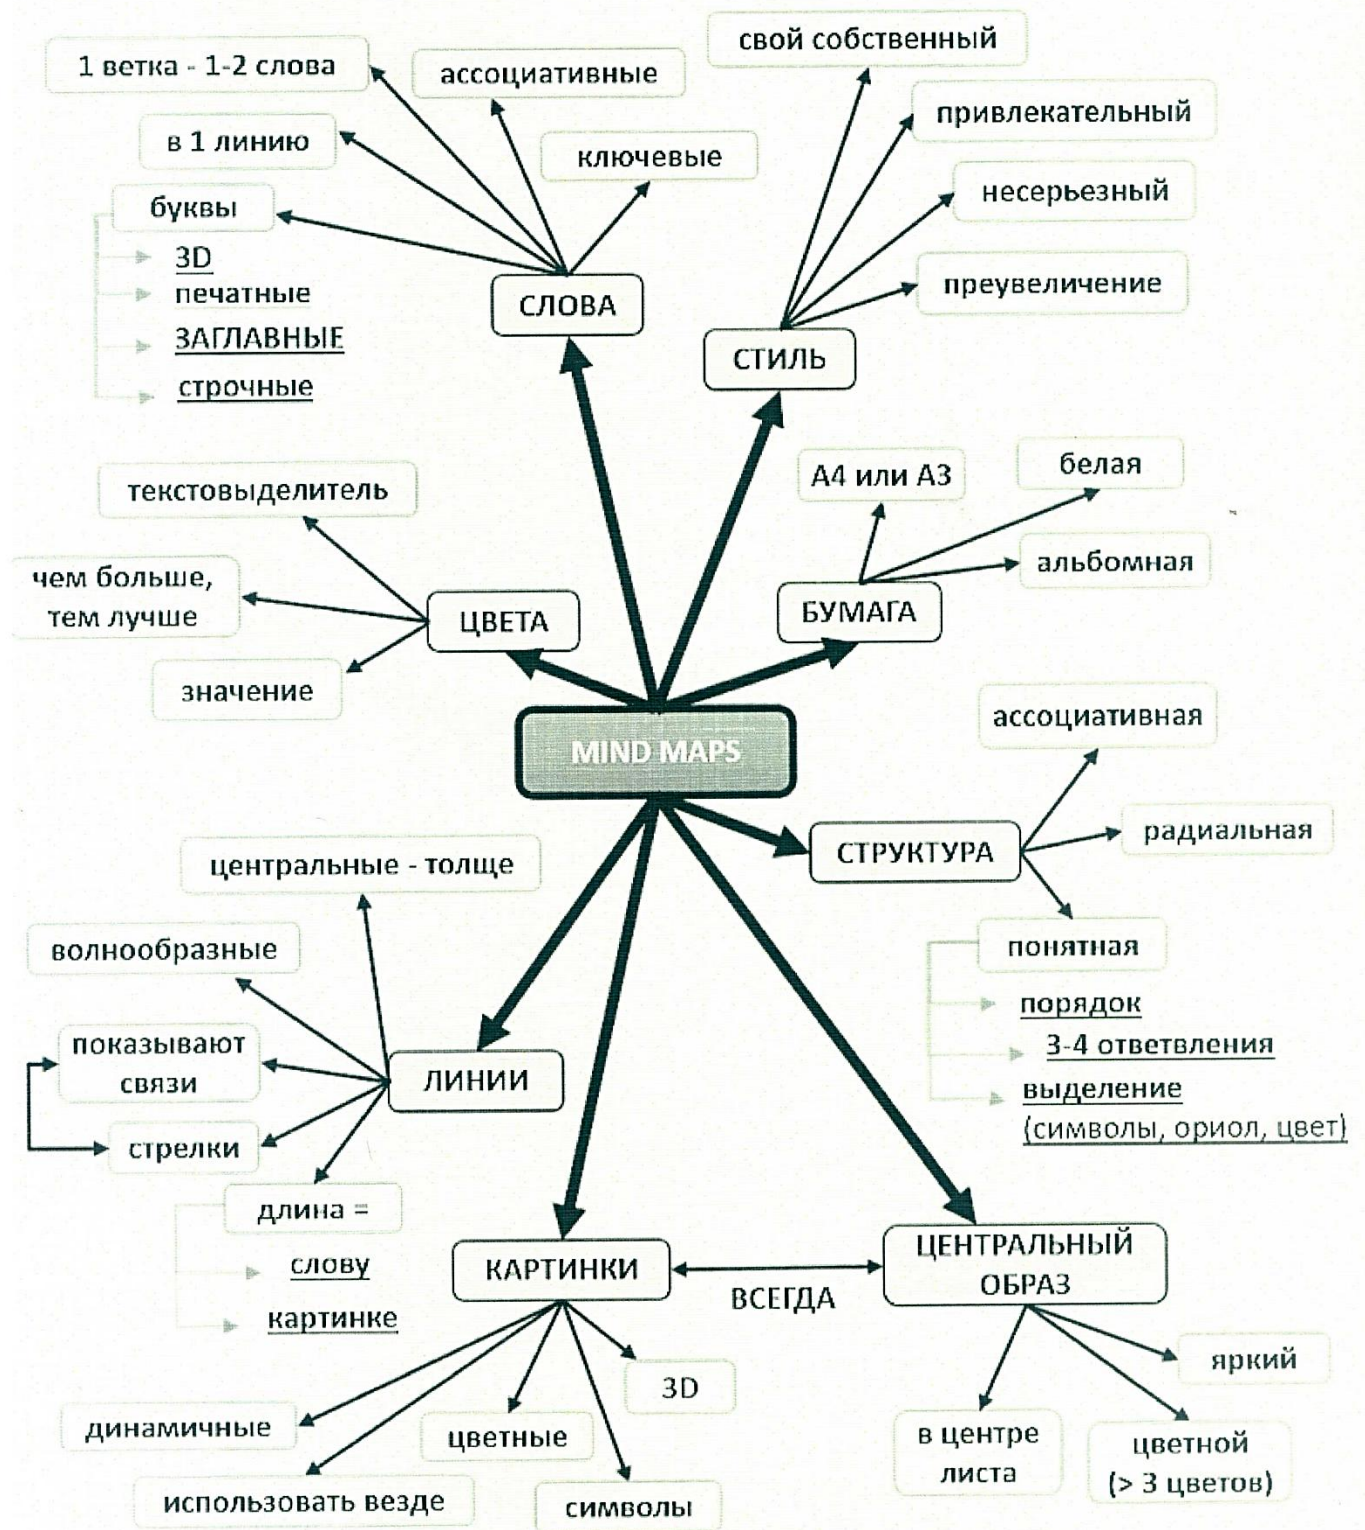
MIND MAPS

СЛОВА
1 ветка - 1-2 слова
ассоциативные
в 1 линию
ключевые
буквы
3D
печатные
ЗАГЛАВНЫЕ
строчные

СТИЛЬ
свой собственный
привлекательный
несерьезный
преувеличение

БУМАГА
А4 или А3
белая
альбомная

ЦВЕТА
текстовыделитель
чем больше, тем лучше
значение

СТРУКТУРА
ассоциативная
радиальная
понятная
порядок
3-4 ответвления
выделение (символы, ориол, цвет)

ЛИНИИ
центральные - толще
волнообразные
показывают связи
стрелки
длина =
слову
картинке

КАРТИНКИ
ВСЕГДА
3D
динамичные
цветные
использовать везде
символы

ЦЕНТРАЛЬНЫЙ ОБРАЗ
яркий
в центре листа
цветной (> 3 цветов)